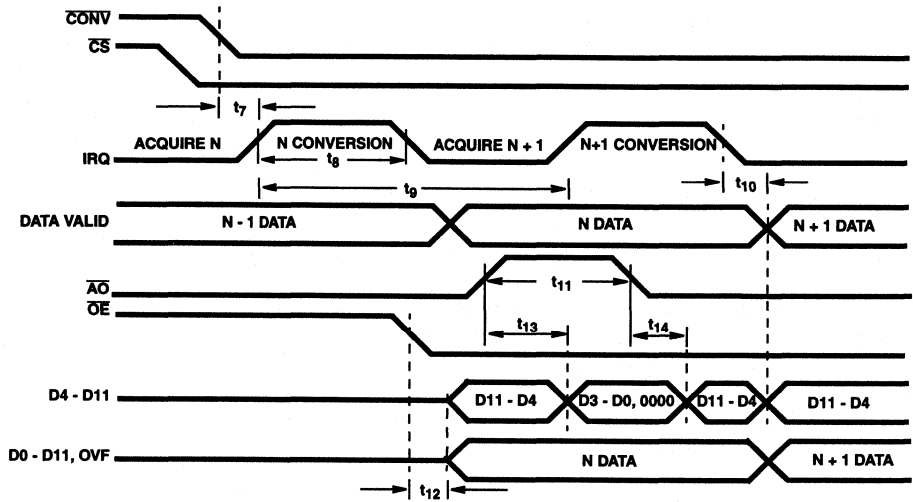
$\overline{CONV}$
$\overline{CS}$
$t_7$
IRQ
ACQUIRE N
N CONVERSION
$t_8$
ACQUIRE N + 1
N+1 CONVERSION
$t_9$
$t_{10}$
DATA VALID
N - 1 DATA
N DATA
N + 1 DATA
$\overline{AO}$
$t_{11}$
$\overline{OE}$
$t_{13}$
$t_{14}$
D4 - D11
D11 - D4
D3 - D0, 0000
D11 - D4
D11 - D4
D0 - D11, OVF
N DATA
N + 1 DATA
$t_{12}$